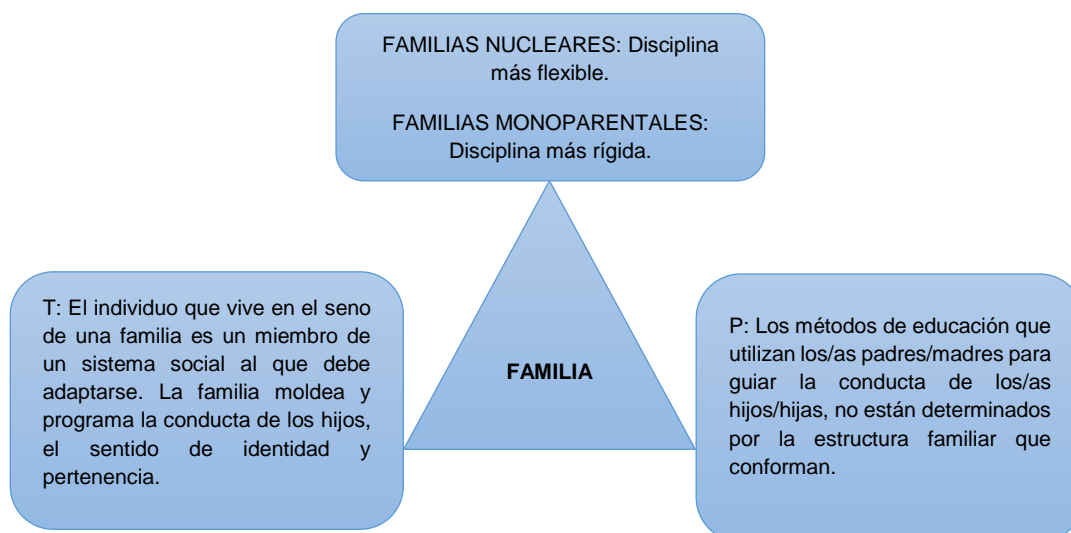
FAMILIAS NUCLEARES: Disciplina más flexible.

FAMILIAS MONOPARENTALES: Disciplina más rígida.

T: El individuo que vive en el seno de una familia es un miembro de un sistema social al que debe adaptarse. La familia moldea y programa la conducta de los hijos, el sentido de identidad y pertenencia.

FAMILIA

P: Los métodos de educación que utilizan los/as padres/madres para guiar la conducta de los/as hijos/hijas, no están determinados por la estructura familiar que conforman.